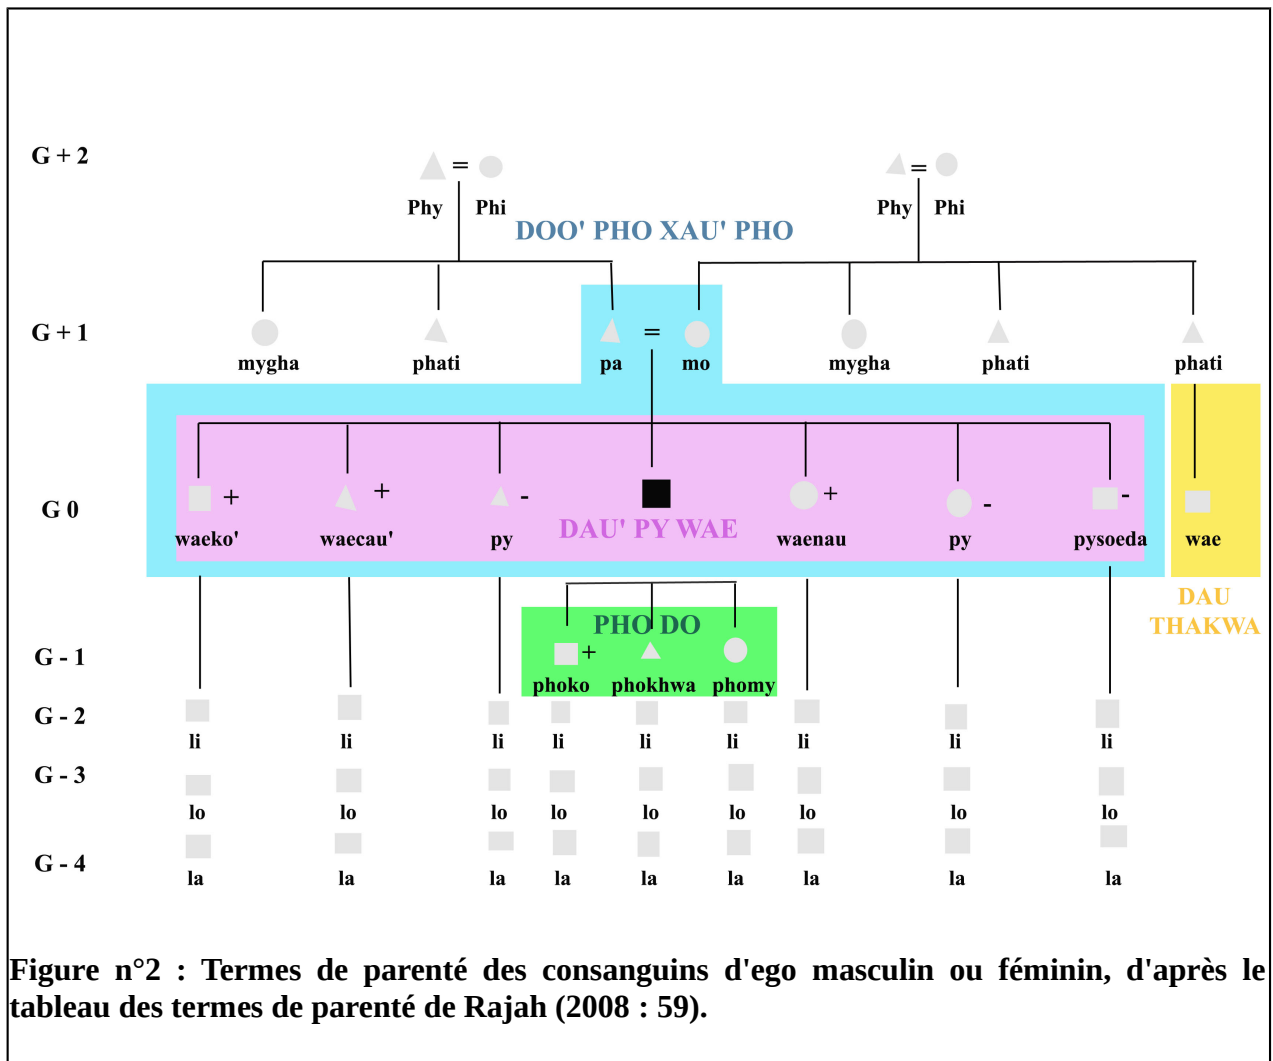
G + 2

= Phy Phi

= Phy Phi

DOO' PHO XAU' PHO

G + 1

mygha phati pa = mo mygha phati phati

G 0

+ waeko' + waecau' - py DAU' PY WAE + waenau - py - pysoeda wae

DAU THAKWA

G - 1

PHO DO

+ phoko phokhwa phomy

G - 2

li li li li li li li li li

G - 3

lo lo lo lo lo lo lo lo lo

G - 4

la la la la la la la la la

Figure n°2 : Termes de parenté des consanguins d'ego masculin ou féminin, d'après le tableau des termes de parenté de Rajah (2008 : 59).